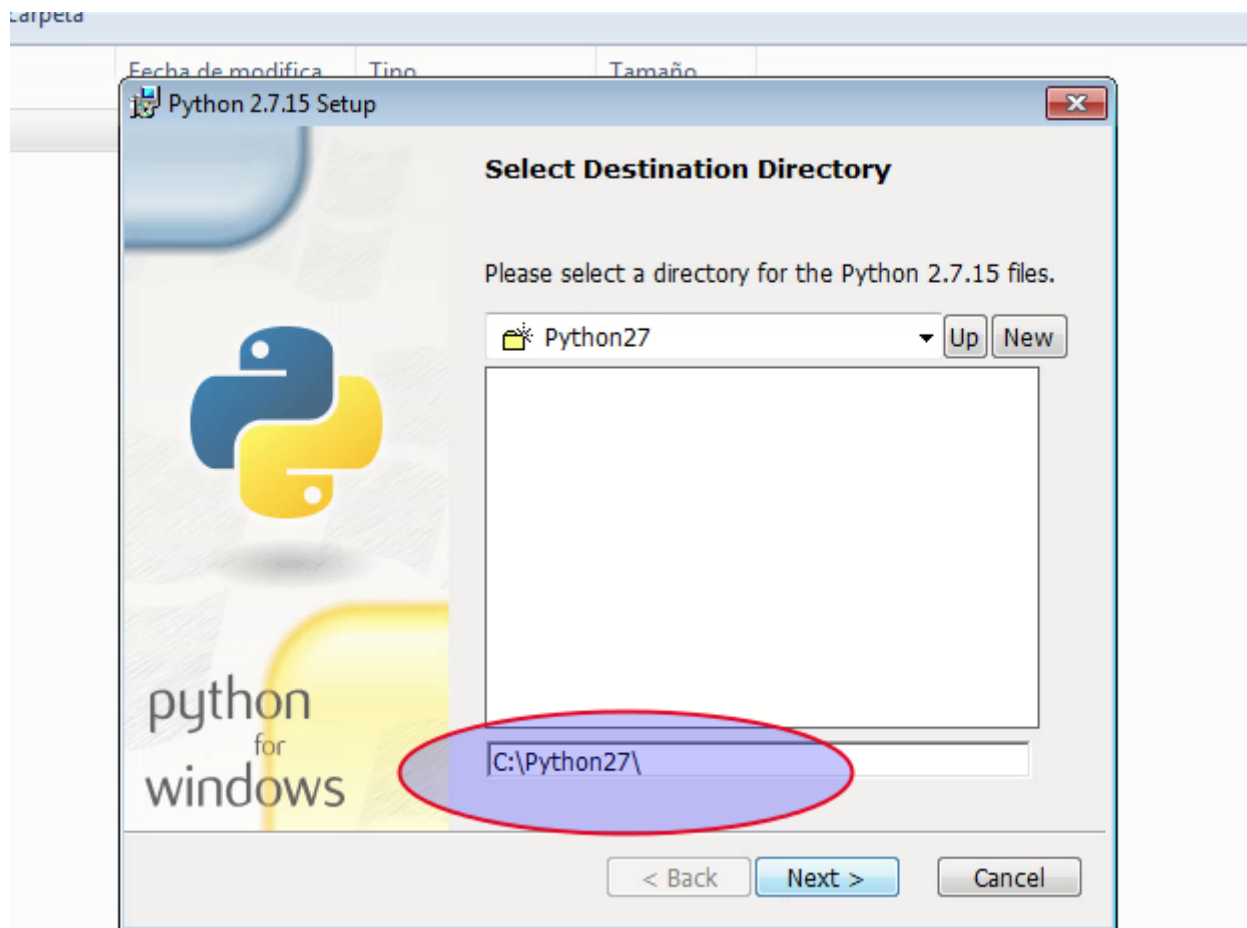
Carpeta

Fecha de modifica | Tipo | Tamaño

Python 2.7.15 Setup

Select Destination Directory

Please select a directory for the Python 2.7.15 files.

Python27

Up

New

C:\Python27\

python for windows

< Back

Next >

Cancel